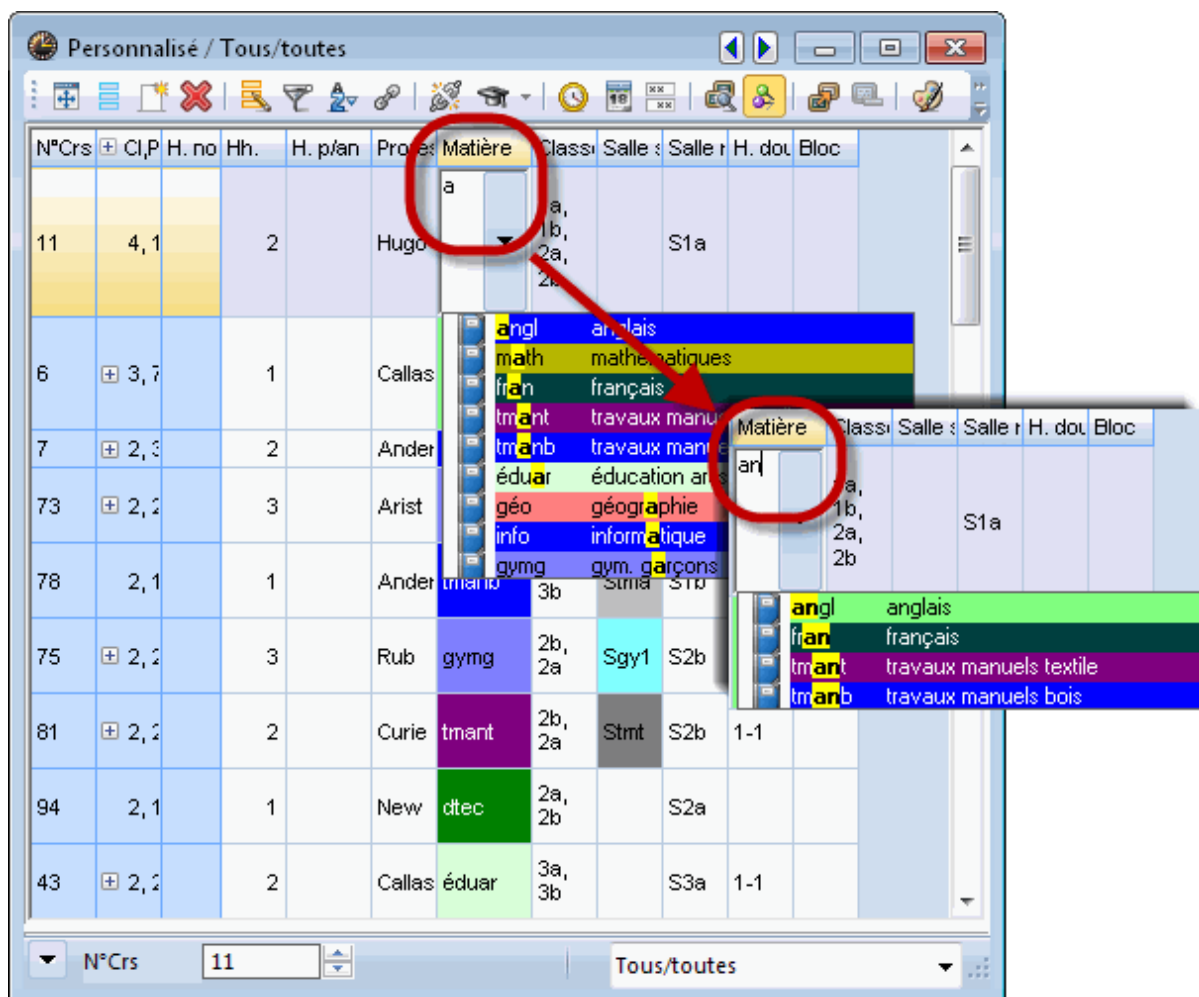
Personnalisé / Tous/toutes

| N°Crs | Cl,P | H. no | Hh. | H. p/an | Prof | Matière | Classe | Salle s | Salle r | H. dou | Bloc |
|---|---|---|---|---|---|---|---|---|---|---|---|
| 11 | 4, 1 | | 2 | | Hugo | a | 1a, 1b, 2a, 2b | | S1a | | |
| 6 | 3, 7 | | 1 | | Callas | | | | | | |
| 7 | 2, 3 | | 2 | | Ander | | | | | | |
| 73 | 2, 2 | | 3 | | Arist | | | | | | |
| 78 | 2, 1 | | 1 | | Ander | tmanb | 3b | Stma | S1b | | |
| 75 | 2, 2 | | 3 | | Rub | gymg | 2b, 2a | Sgy1 | S2b | | |
| 81 | 2, 2 | | 2 | | Curie | tmant | 2b, 2a | Stmt | S2b | 1-1 | |
| 94 | 2, 1 | | 1 | | New | dtec | 2a, 2b | | S2a | | |
| 43 | 2, 2 | | 2 | | Callas | éduar | 3a, 3b | | S3a | 1-1 | |

angl anglais
math mathematiques
fran français
tmant travaux manu
tmanb travaux manu
éduar éducation ar
géo géographie
info informatique
gymg gym. garçons

| Matière | Classe | Salle s | Salle r | H. dou | Bloc |
|---|---|---|---|---|---|
| an | 1a, 1b, 2a, 2b | | S1a | | |

angl anglais
fran français
tmant travaux manuels textile
tmanb travaux manuels bois

N°Crs 11 Tous/toutes